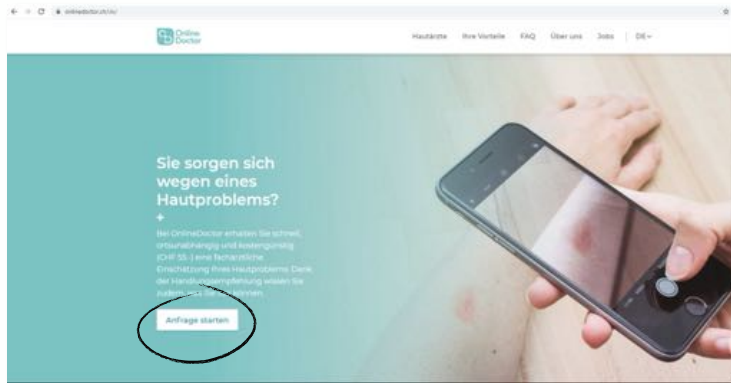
onlinedoctor.ch/de/

Online Doctor

Hautärzte Ihre Vorteile FAQ Über uns Jobs DE

Sie sorgen sich wegen eines Hautproblems?

+

Bei OnlineDoctor erhalten Sie schnell, ortsunabhängig und kostengünstig (CHF 55.-) eine fachärztliche Einschätzung Ihres Hautproblems. Dank der Handlungsempfehlung wissen Sie zudem, was Sie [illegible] können.

Anfrage starten